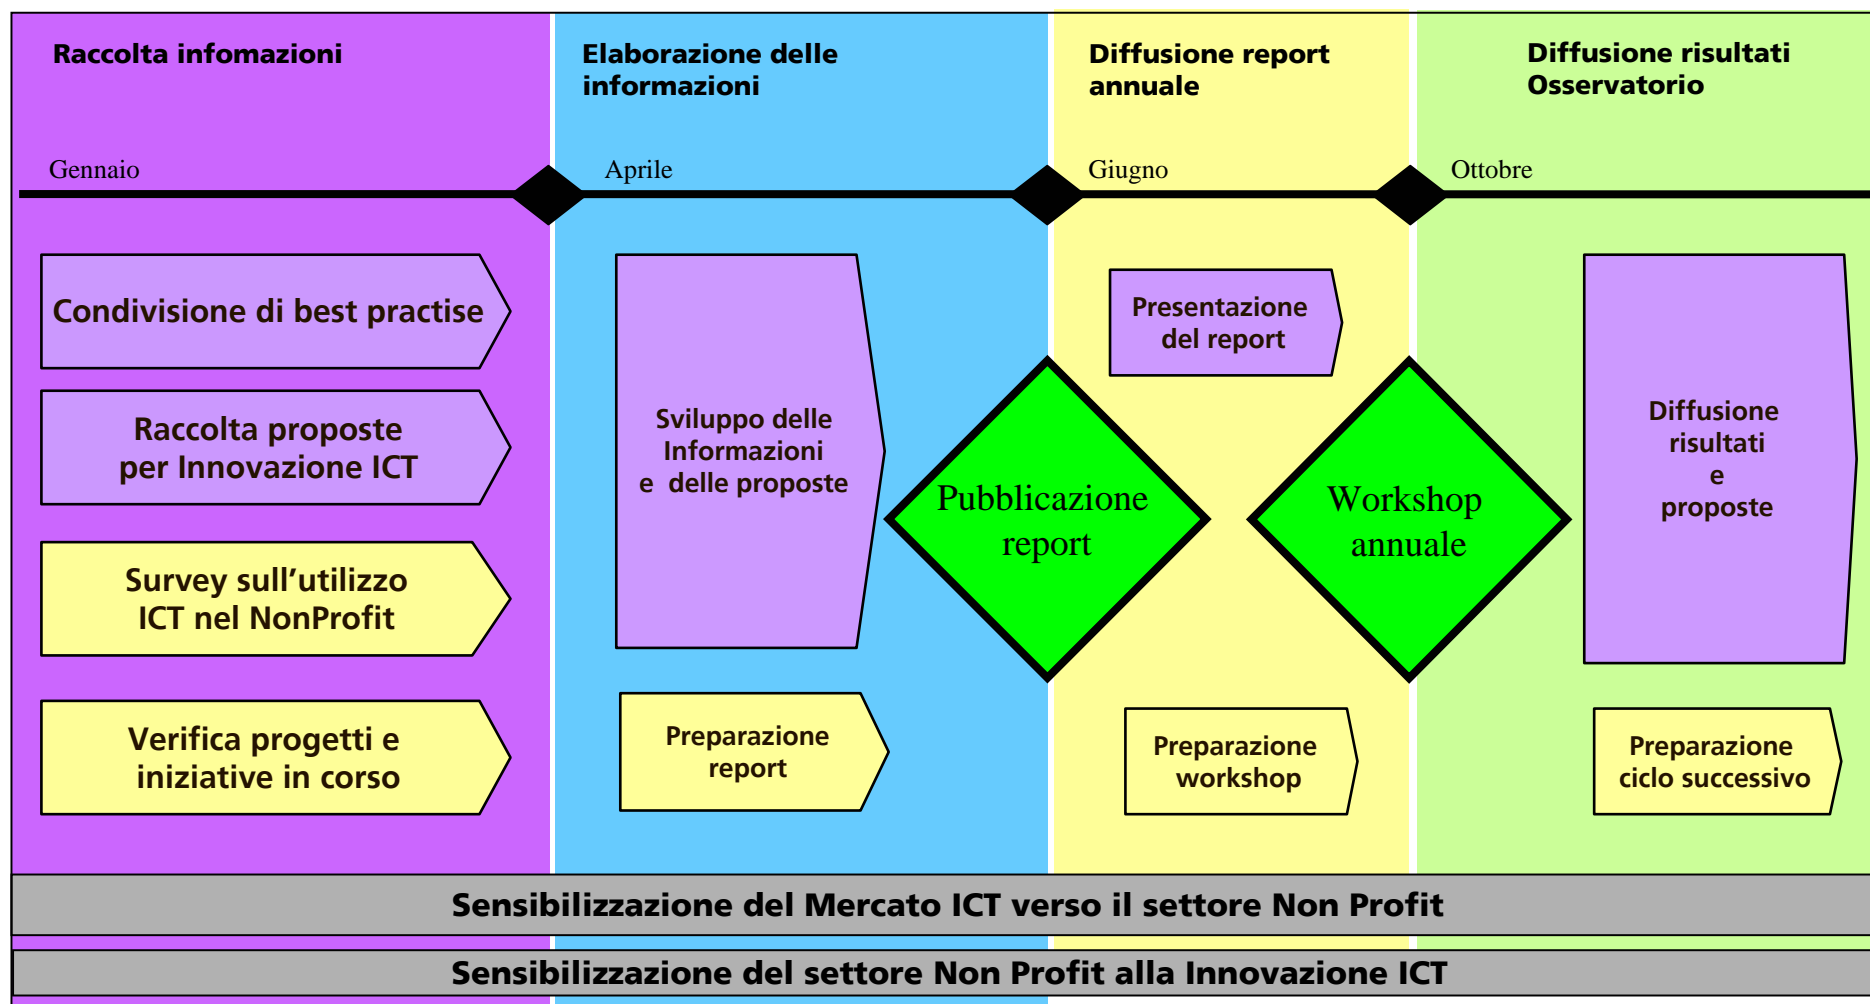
Raccolta infomazioni

Elaborazione delle informazioni

Diffusione report annuale

Diffusione risultati Osservatorio

Gennaio

Aprile

Giugno

Ottobre

Condivisione di best practise

Raccolta proposte per Innovazione ICT

Survey sull’utilizzo ICT nel NonProfit

Verifica progetti e iniziative in corso

Sviluppo delle Informazioni e delle proposte

Preparazione report

Pubblicazione report

Presentazione del report

Workshop annuale

Preparazione workshop

Diffusione risultati e proposte

Preparazione ciclo successivo

Sensibilizzazione del Mercato ICT verso il settore Non Profit

Sensibilizzazione del settore Non Profit alla Innovazione ICT